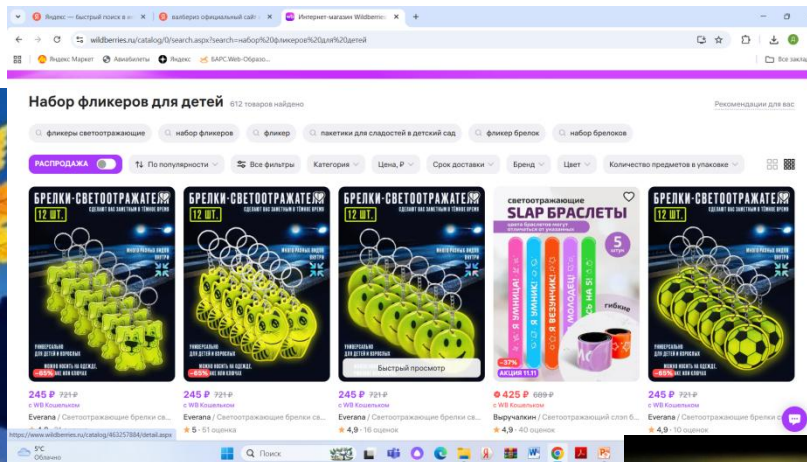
Яндекс — быстрый поиск в и... | валберис официальный сайт ... | Интернет-магазин Wildberries

wildberries.ru/catalog/0/search.aspx?search=набор%20фликеров%20для%20детей

Яндекс Маркет | Авиабилеты | Яндекс | БАРС.Web-Образо...

Все закла

Набор фликеров для детей 612 товаров найдено

Рекомендации для вас

фликеры светоотражающие | набор фликеров | фликер | пакетики для сладостей в детский сад | фликер брелок | набор брелоков

РАСПРОДАЖА | По популярности | Все фильтры | Категория | Цена, ₽ | Срок доставки | Бренд | Цвет | Количество предметов в упаковке

БРЕЛКИ-СВЕТООТРАЖАТЕЛИ 12 ШТ. СДЕЛАЮТ ВАС ЗАМЕТНЫМ В ТЁМНОЕ ВРЕМЯ УНИВЕРСАЛЬНО ДЛЯ ДЕТЕЙ И ВЗРОСЛЫХ МОЖНО НОСИТЬ НА ОДЕЖДЕ, РЮКЗАКЕ ИЛИ КЛЮЧАХ
-65%
245 ₽ 721 ₽
с WB Кошельком
Everana / Светоотражающие брелки св...
★ 4,9

БРЕЛКИ-СВЕТООТРАЖАТЕЛИ 12 ШТ.
-65%
245 ₽ 721 ₽
с WB Кошельком
Everana / Светоотражающие брелки св...
★ 5 · 51 оценка

БРЕЛКИ-СВЕТООТРАЖАТЕЛИ 12 ШТ.
Быстрый просмотр
245 ₽ 721 ₽
с WB Кошельком
Everana / Светоотражающие брелки св...
★ 4,9 · 16 оценок

светоотражающие SLAP БРАСЛЕТЫ 5 штук гибкие
Я УМНИЦА! Я ВЕЗУНЧИК! МОЛОДЕЦ!
-37%
АКЦИЯ 11.11
425 ₽ 689 ₽
с WB Кошельком
Выручалкин / Светоотражающий слэп б...
★ 4,9 · 40 оценок

БРЕЛКИ-СВЕТООТРАЖАТЕЛИ 12 ШТ.
-65%
245 ₽ 721 ₽
с WB Кошельком
Everana / Светоотражающие брелки св...
★ 4,9 · 10 оценок

https://www.wildberries.ru/catalog/463257884/detail.aspx

5°C Облачно
Поиск